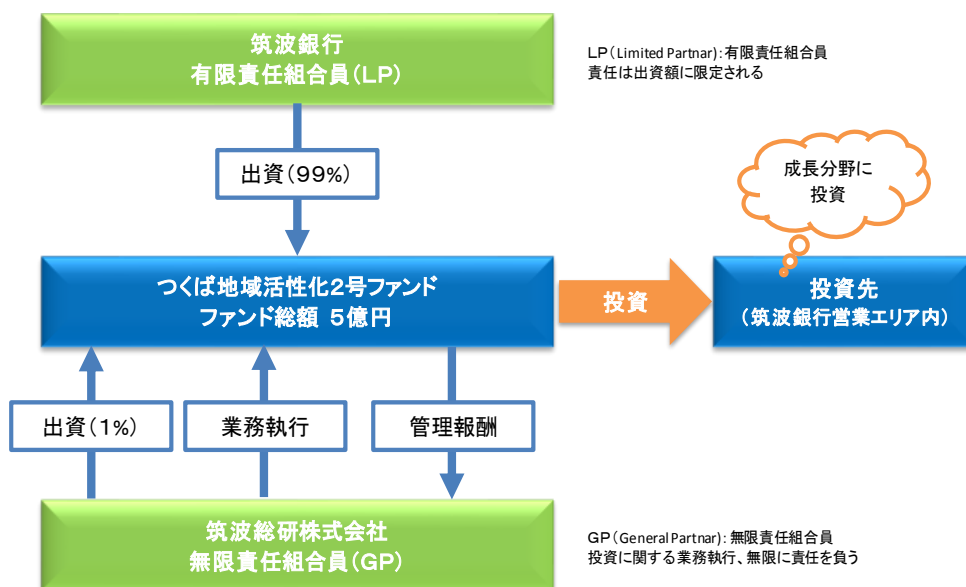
筑波銀行
有限責任組合員（LP）

LP（Limited Partnar）：有限責任組合員
責任は出資額に限定される

出資（99%）

成長分野に
投資

つくば地域活性化2号ファンド
ファンド総額 5億円

投資

投資先
（筑波銀行営業エリア内）

出資（1%）

業務執行

管理報酬

筑波総研株式会社
無限責任組合員（GP）

GP（General Partnar）：無限責任組合員
投資に関する業務執行、無限に責任を負う